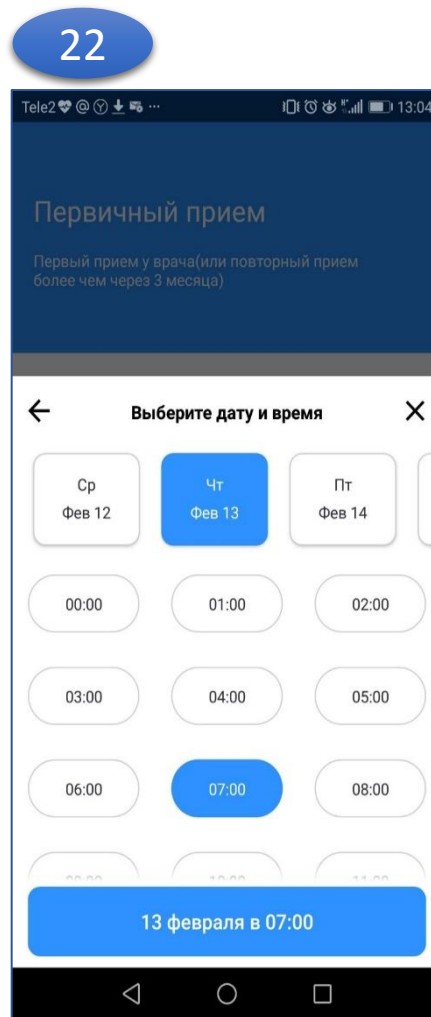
22

Tele2 13:04

Первичный прием

Первый прием у врача(или повторный прием более чем через 3 месяца)

Выберите дату и время

Ср
Фев 12

Чт
Фев 13

Пт
Фев 14

00:00
01:00
02:00
03:00
04:00
05:00
06:00
07:00
08:00

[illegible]

13 февраля в 07:00